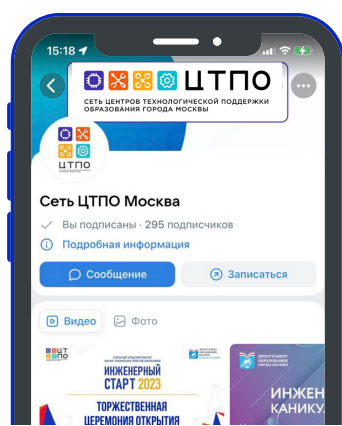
15:18

ЦТПО

СЕТЬ ЦЕНТРОВ ТЕХНОЛОГИЧЕСКОЙ ПОДДЕРЖКИ ОБРАЗОВАНИЯ ГОРОДА МОСКВЫ

ЦТПО

Сеть ЦТПО Москва

Вы подписаны · 295 подписчиков

Подробная информация

Сообщение

Записаться

Видео

Фото

ЦТПО

ИНЖЕНЕРНЫЙ СТАРТ 2023

ТОРЖЕСТВЕННАЯ ЦЕРЕМОНИЯ ОТКРЫТИЯ

ДЕПАРТАМЕНТ ОБРАЗОВАНИЯ ГОРОДА МОСКВЫ

ИНЖЕН КАНИКУЛ